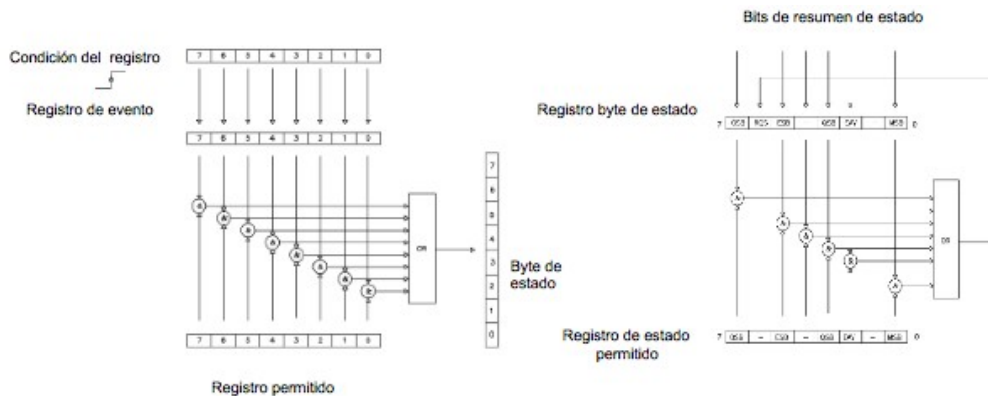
Bits de resumen de estado

Condición del registro

7 6 5 4 3 2 1 0

Registro de evento

7 6 5 4 3 2 1 0

OR

7 6 5 4 3 2 1 0

Byte de estado

7 6 5 4 3 2 1 0

Registro permitido

Registro byte de estado

7 OSS RQS ESB QSB DAV MSB 0

OR

Registro de estado permitido

7 OSS – ESB – QSB DAV – MSB 0